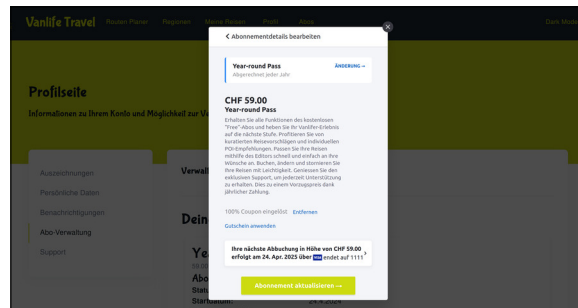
Vanlife Travel Routen Planer Regionen Meine Reisen Profil Abos Dein Modus

Profilseite

Informationen zu Ihrem Konto und Möglichkeit zur Ve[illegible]

Auszeichnungen

Persönliche Daten

Benachrichtigungen

Abo-Verwaltung

Support

Verwal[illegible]

Dein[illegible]

Yea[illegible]

Abo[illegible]

Status

Startdatum: 24.4.2024

< Abonnementdetails bearbeiten

Year-round Pass
Abgerechnet jeder Jahr

ÄNDERUNG →

CHF 59.00
Year-round Pass

Erhalten Sie alle Funktionen des kostenlosen "Free"-Abos und heben Sie Ihr Vanlife-Erlebnis auf die nächste Stufe. Profitieren Sie von kuratierten Reisevorschlägen und individuellen POI-Empfehlungen. Passen Sie Ihre Reisen mithilfe des Editors schnell und einfach an Ihre Wünsche an. Buchen, ändern und stornieren Sie Ihre Reisen mit Leichtigkeit. Geniessen Sie den exklusiven Support, um jederzeit Unterstützung zu erhalten. Dies zu einem Vorzugspreis dank jährlicher Zahlung.

100% Coupon eingelöst Entfernen

Gutschein anwenden

Ihre nächste Abbuchung in Höhe von CHF 59.00 erfolgt am 24. Apr. 2025 über VISA endet auf 1111 >

Abonnement aktualisieren →